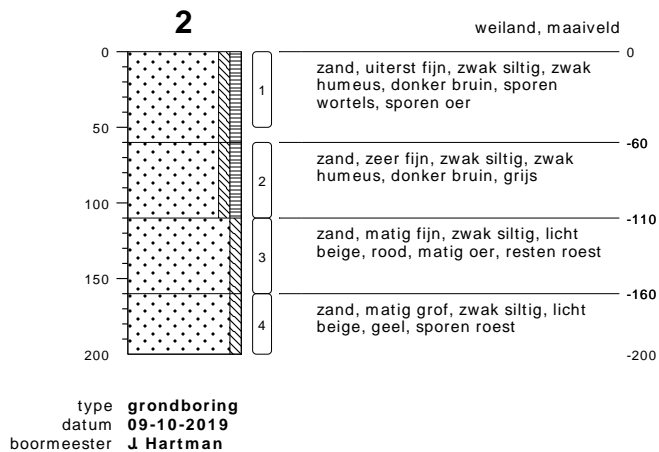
2

weiland, maaiveld

0
50
100
150
200

1
2
3
4

0
zand, uiterst fijn, zwak siltig, zwak humeus, donker bruin, sporen wortels, sporen oer

-60
zand, zeer fijn, zwak siltig, zwak humeus, donker bruin, grijs

-110
zand, matig fijn, zwak siltig, licht beige, rood, matig oer, resten roest

-160
zand, matig grof, zwak siltig, licht beige, geel, sporen roest

-200

type **grondboring**
datum **09-10-2019**
boormeester **J. Hartman**